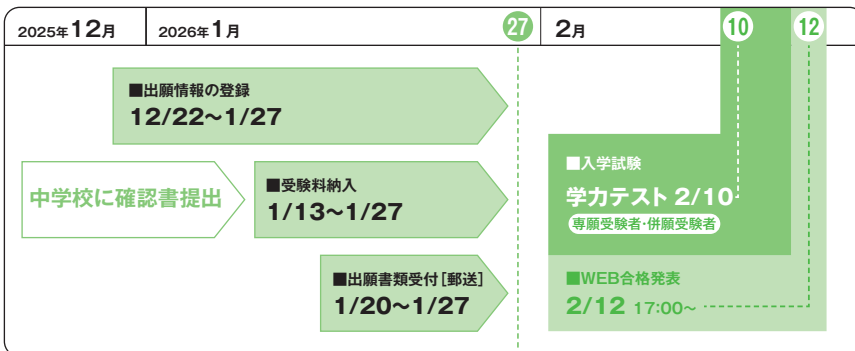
2025年12月

2026年1月

27

2月

10

12

■出願情報の登録
12/22~1/27

中学校に確認書提出

■受験料納入
1/13~1/27

■出願書類受付［郵送］
1/20~1/27

■入学試験
学力テスト 2/10
専願受験者・併願受験者

■WEB合格発表
2/12 17:00~